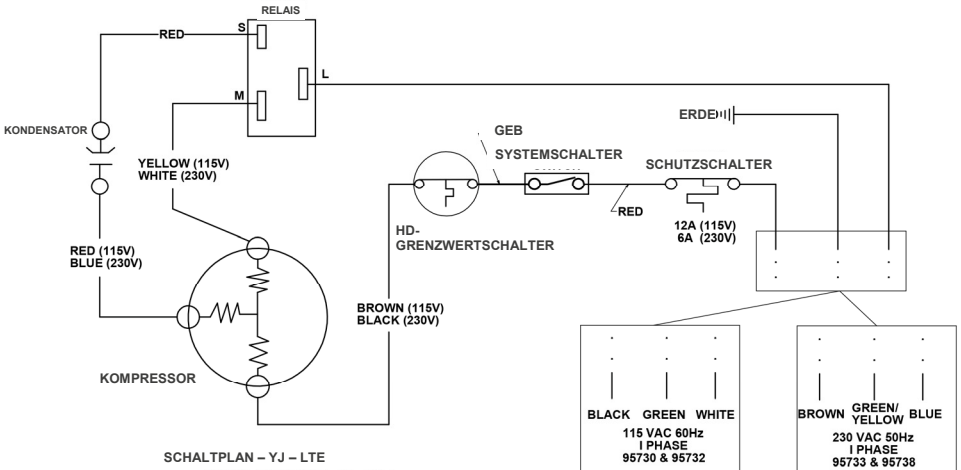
RELAIS

RED

S

L

M

KONDENSATOR

ERDE

GEB

SYSTEMSCHALTER

SCHUTZSCHALTER

YELLOW (115V)
WHITE (230V)

RED

12A (115V)
6A (230V)

HD-
GRENZWERTSCHALTER

RED (115V)
BLUE (230V)

BROWN (115V)
BLACK (230V)

KOMPRESSOR

BLACK GREEN WHITE
115 VAC 60Hz
I PHASE
95730 & 95732

BROWN GREEN/YELLOW BLUE
230 VAC 50Hz
I PHASE
95733 & 95738

SCHALTPLAN – YJ – LTE